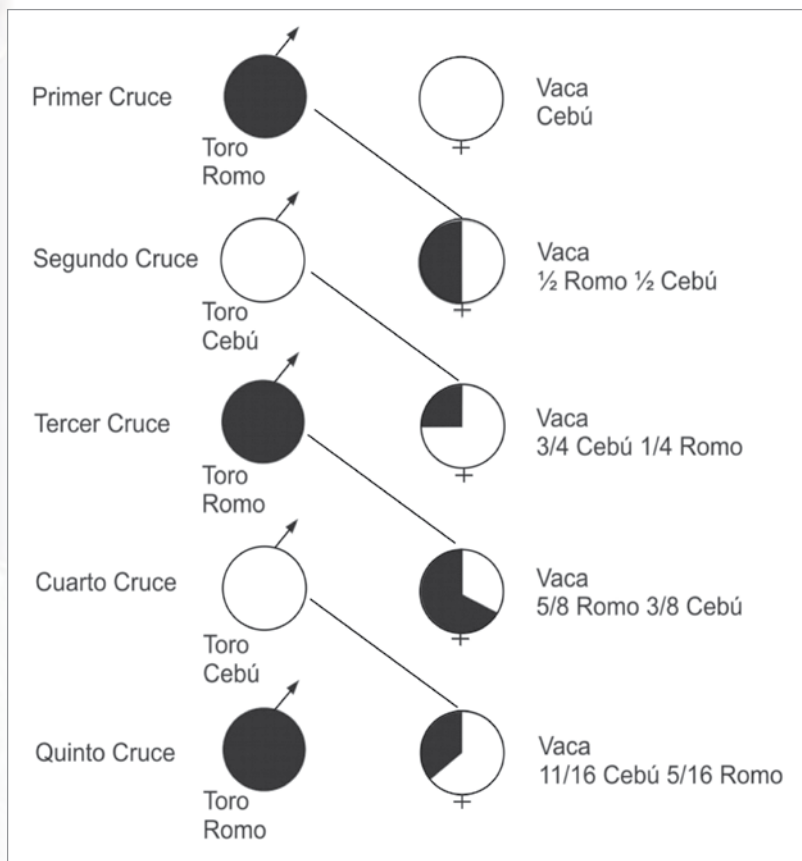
Primer Cruce

Toro Romo

Vaca Cebú

Segundo Cruce

Toro Cebú

Vaca ½ Romo ½ Cebú

Tercer Cruce

Toro Romo

Vaca 3/4 Cebú 1/4 Romo

Cuarto Cruce

Toro Cebú

Vaca 5/8 Romo 3/8 Cebú

Quinto Cruce

Toro Romo

Vaca 11/16 Cebú 5/16 Romo